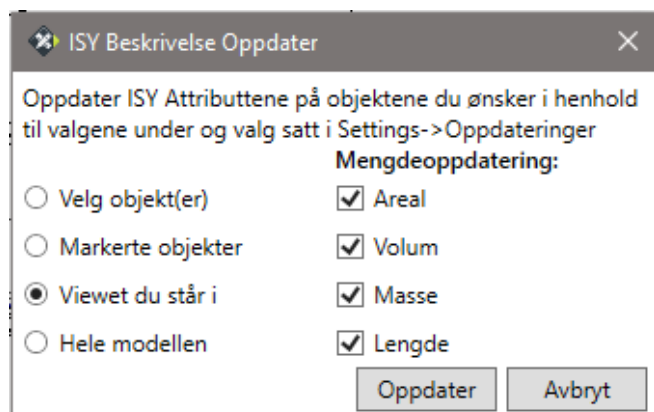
ISY Beskrivelse Oppdater

×

Oppdater ISY Attributtene på objektene du ønsker i henhold til valgene under og valg satt i Settings->Oppdateringer

Mengdeoppdatering:

Velg objekt(er)
Markerte objekter
Viewet du står i
Hele modellen

Areal
Volum
Masse
Lengde

Oppdater
Avbryt